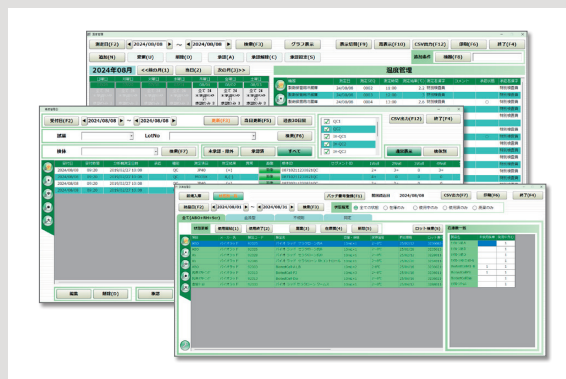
前日(F2) 2024/08/08 ~ 2024/08/08 検索(F3) グラフ表示 表示切替(F9) 画面表示(F10) CSV出力(F12) 印刷(F6) 終了(F4)

追加(N) 変更(U) 削除(D) 承認(A) 承認解除(C) 承認設定(S)

2024年08月 <<前の月(L) 次の月(J)>>

温度管理

受付日(F2) 2024/08/08 当日更新(F5) 過去30日間

部署 LotNo

検索(F6)

機種 検索(F7) 本登録・操作 承認済 すべて

QC1 QC2 IH-QC1 IH-QC2

CSV出力(F12) 終了(F4)

選択解除 保存(S)

削除 解除(D) 承認

前回入庫 2024/08/01 ~ 2024/08/31 検索(F3) CSV出力(F12) 印刷(F6) 終了(F4)

ロット検索(R)